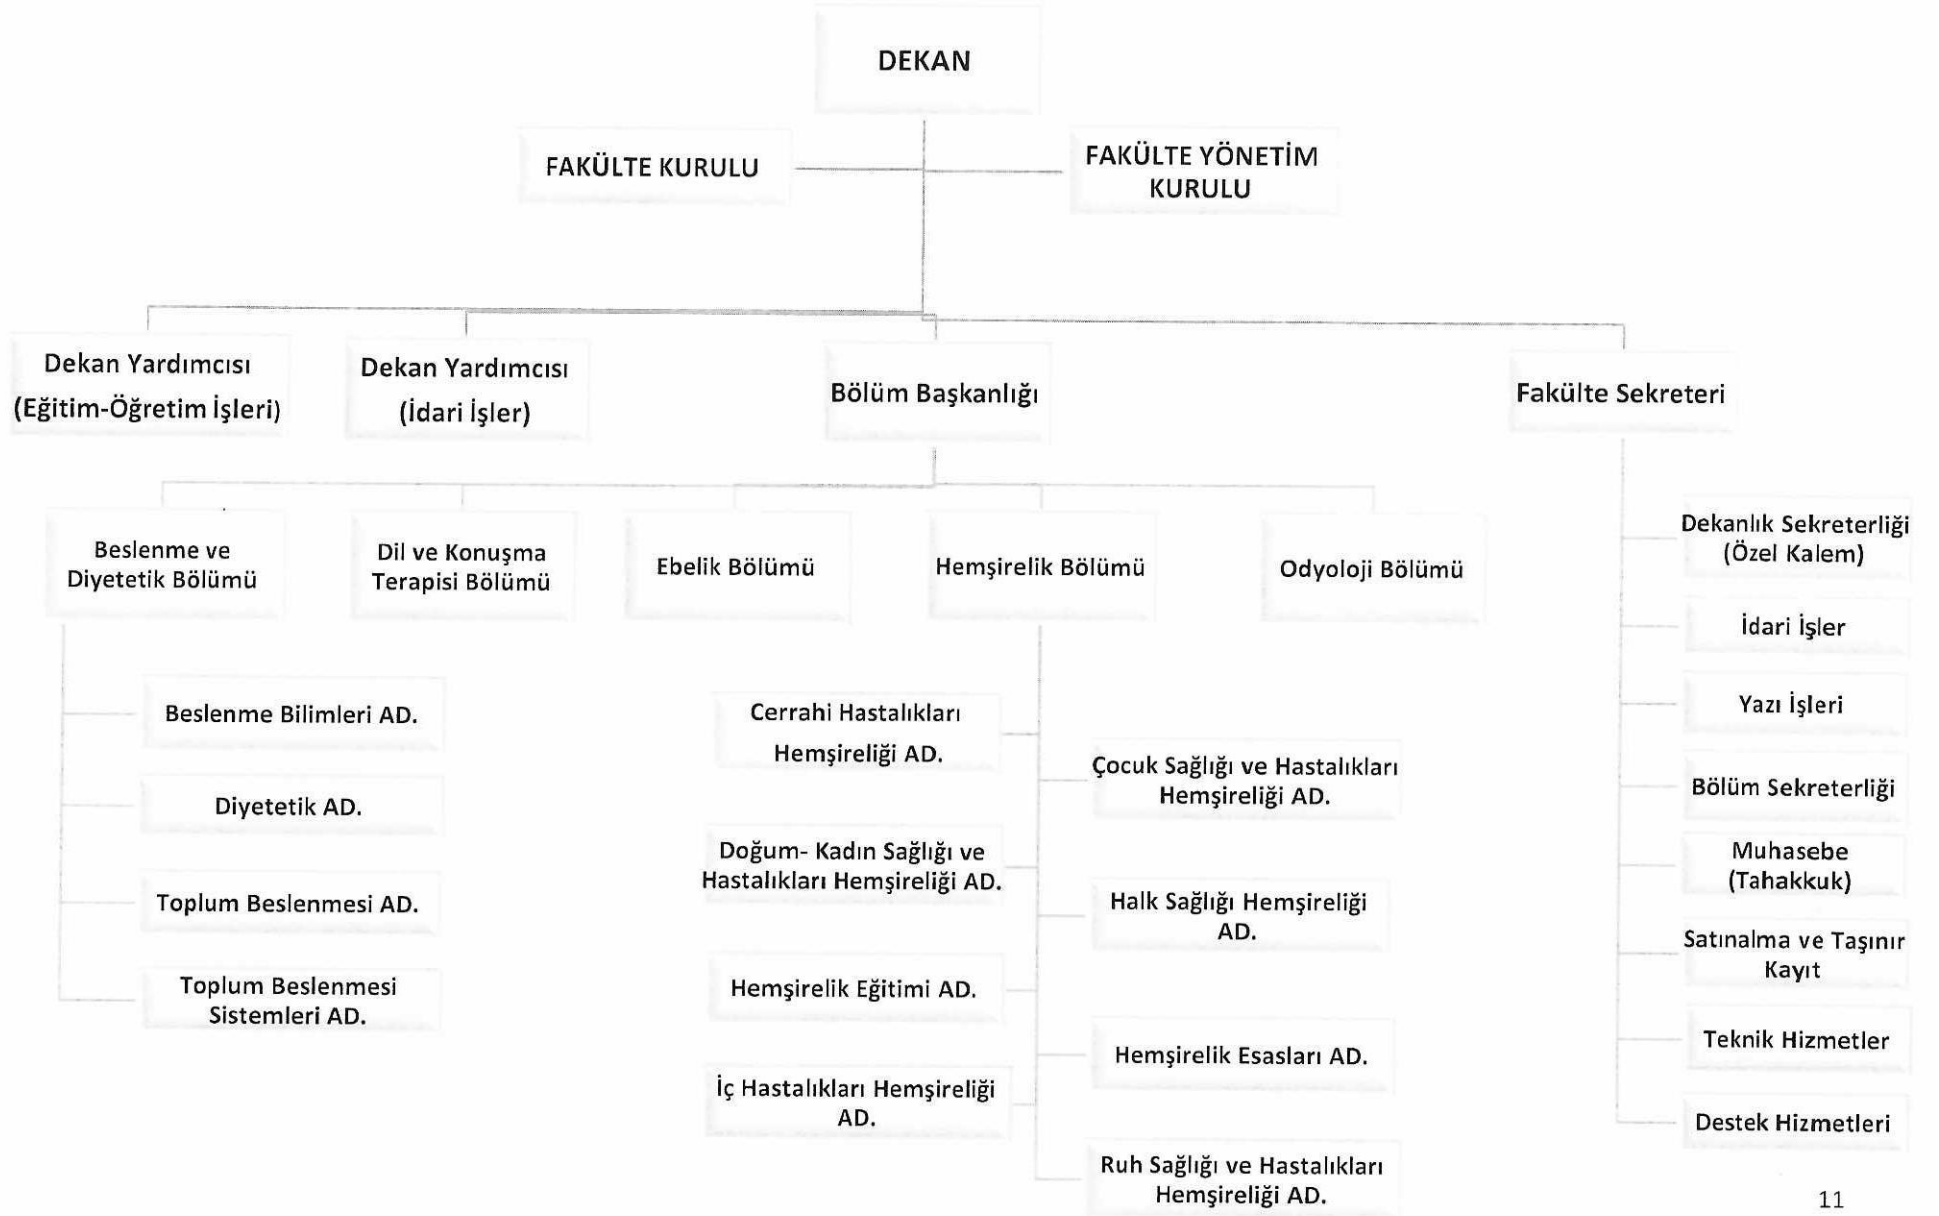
DEKAN

FAKÜLTE KURULU

FAKÜLTE YÖNETİM KURULU

Dekan Yardımcısı (Eğitim-Öğretim İşleri)

Dekan Yardımcısı (İdari İşler)

Bölüm Başkanlığı

Fakülte Sekreteri

Beslenme ve Diyetetik Bölümü

Dil ve Konuşma Terapisi Bölümü

Ebelik Bölümü

Hemşirelik Bölümü

Odyoloji Bölümü

Beslenme Bilimleri AD.

Diyetetik AD.

Toplum Beslenmesi AD.

Toplum Beslenmesi Sistemleri AD.

Cerrahi Hastalıkları Hemşireliği AD.

Doğum- Kadın Sağlığı ve Hastalıkları Hemşireliği AD.

Hemşirelik Eğitimi AD.

İç Hastalıkları Hemşireliği AD.

Çocuk Sağlığı ve Hastalıkları Hemşireliği AD.

Halk Sağlığı Hemşireliği AD.

Hemşirelik Esasları AD.

Ruh Sağlığı ve Hastalıkları Hemşireliği AD.

Dekanlık Sekreterliği (Özel Kalem)

İdari İşler

Yazı İşleri

Bölüm Sekreterliği

Muhasebe (Tahakkuk)

Satınalma ve Taşınır Kayıt

Teknik Hizmetler

Destek Hizmetleri

11